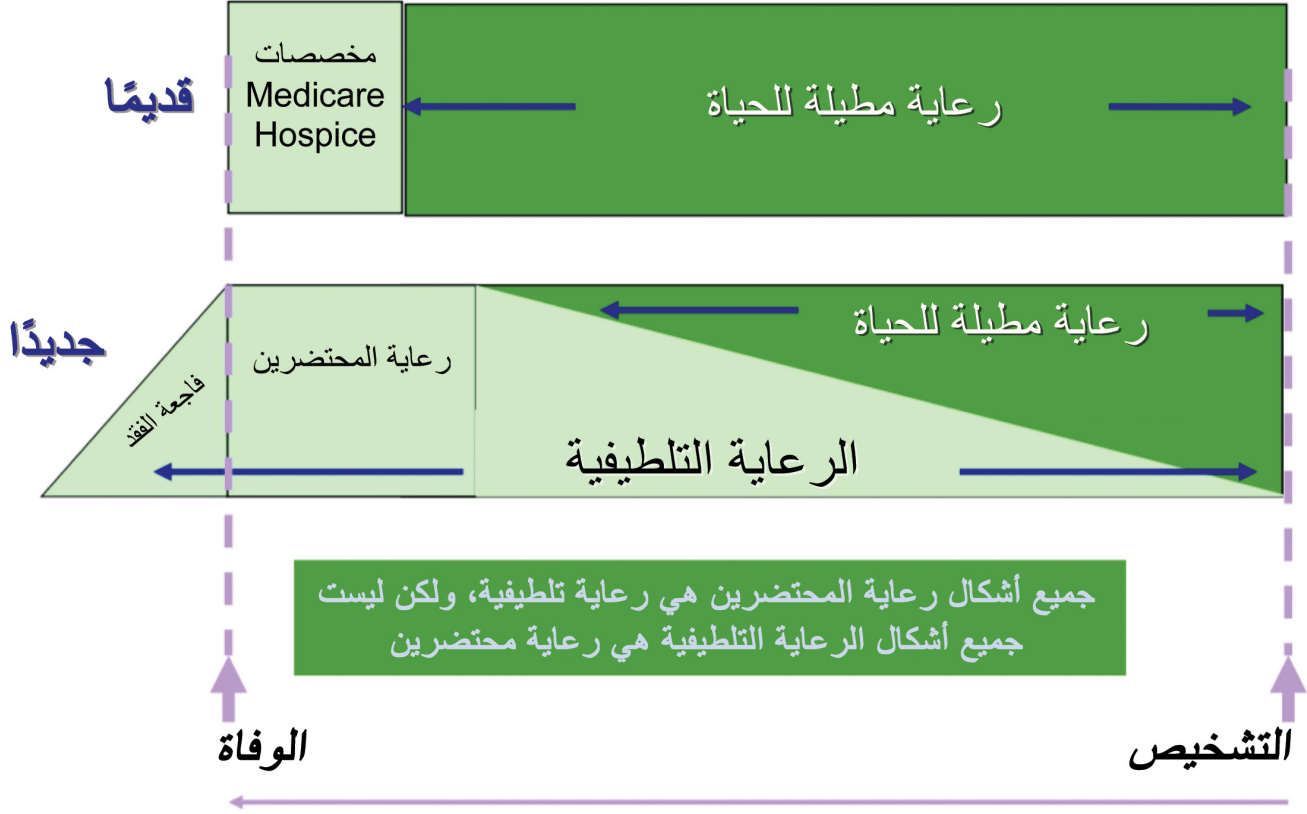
قديمًا

مخصصات Medicare Hospice

رعاية مطيلة للحياة

جديدًا

رعاية مطيلة للحياة

فاجعة الفقد

رعاية المحتضرين

الرعاية التلطيفية

جميع أشكال رعاية المحتضرين هي رعاية تلطيفية، ولكن ليست جميع أشكال الرعاية التلطيفية هي رعاية محتضرين

الوفاة

التشخيص